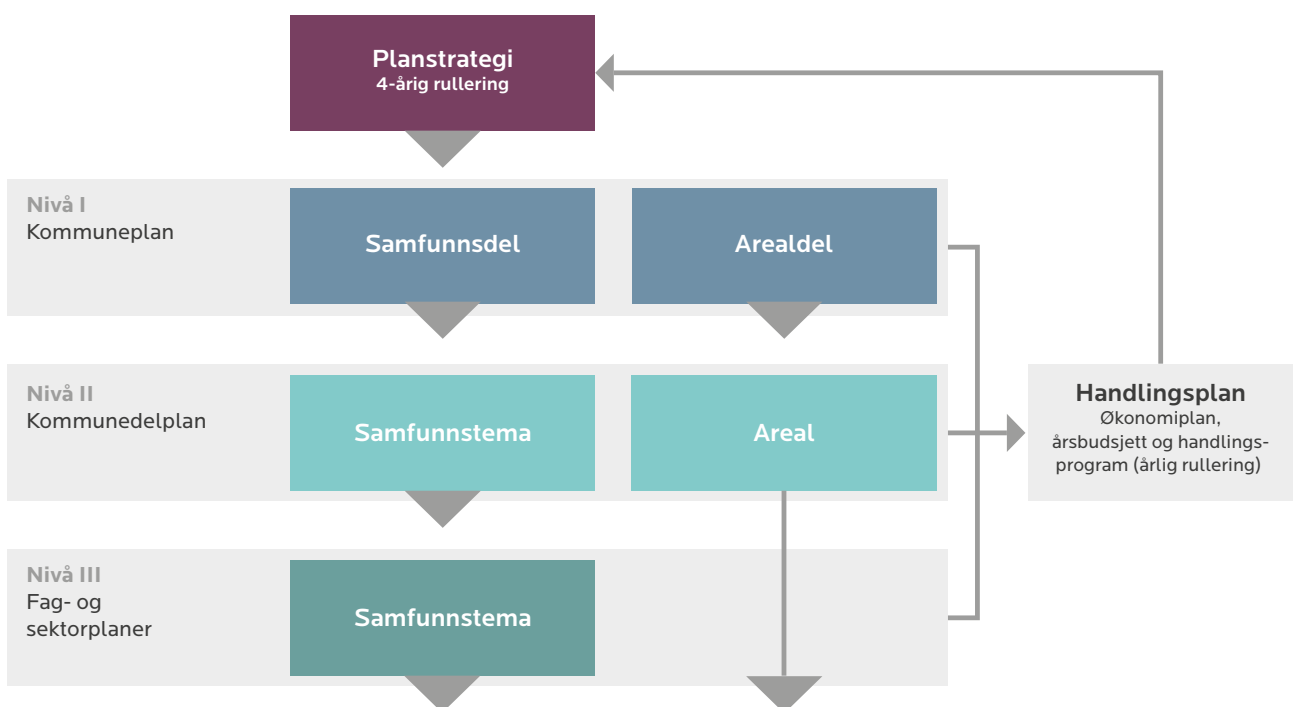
Planstrategi
4-årig rullering

Nivå I
Kommuneplan

Samfunnsdel

Arealdel

Nivå II
Kommunedelplan

Samfunnstema

Areal

Handlingsplan
Økonomiplan, årsbudsjett og handlingsprogram (årlig rullering)

Nivå III
Fag- og sektorplaner

Samfunnstema